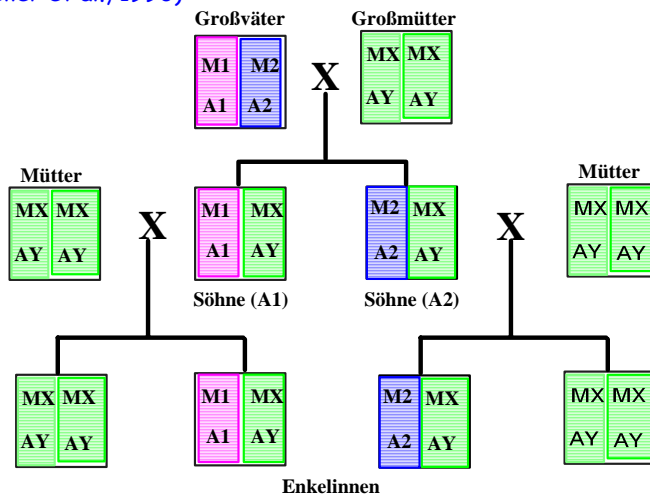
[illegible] et al., 1990)

Großväter

M1 M2
A1 A2

Großmütter

MX MX
AY AY

X

Mütter

MX MX
AY AY

X

M1 MX
A1 AY

Söhne (A1)

M2 MX
A2 AY

Söhne (A2)

X

Mütter

MX MX
AY AY

MX MX
AY AY

M1 MX
A1 AY

M2 MX
A2 AY

MX MX
AY AY

Enkelinnen